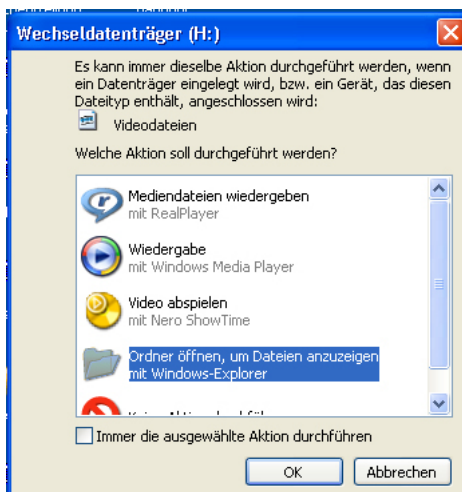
Wechseldatenträger (H:)

Es kann immer dieselbe Aktion durchgeführt werden, wenn ein Datenträger eingelegt wird, bzw. ein Gerät, das diesen Dateityp enthält, angeschlossen wird:

Videodateien

Welche Aktion soll durchgeführt werden?

Mediendateien wiedergeben
mit RealPlayer

Wiedergabe
mit Windows Media Player

Video abspielen
mit Nero ShowTime

Ordner öffnen, um Dateien anzuzeigen
mit Windows-Explorer

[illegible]

Immer die ausgewählte Aktion durchführen

OK

Abbrechen